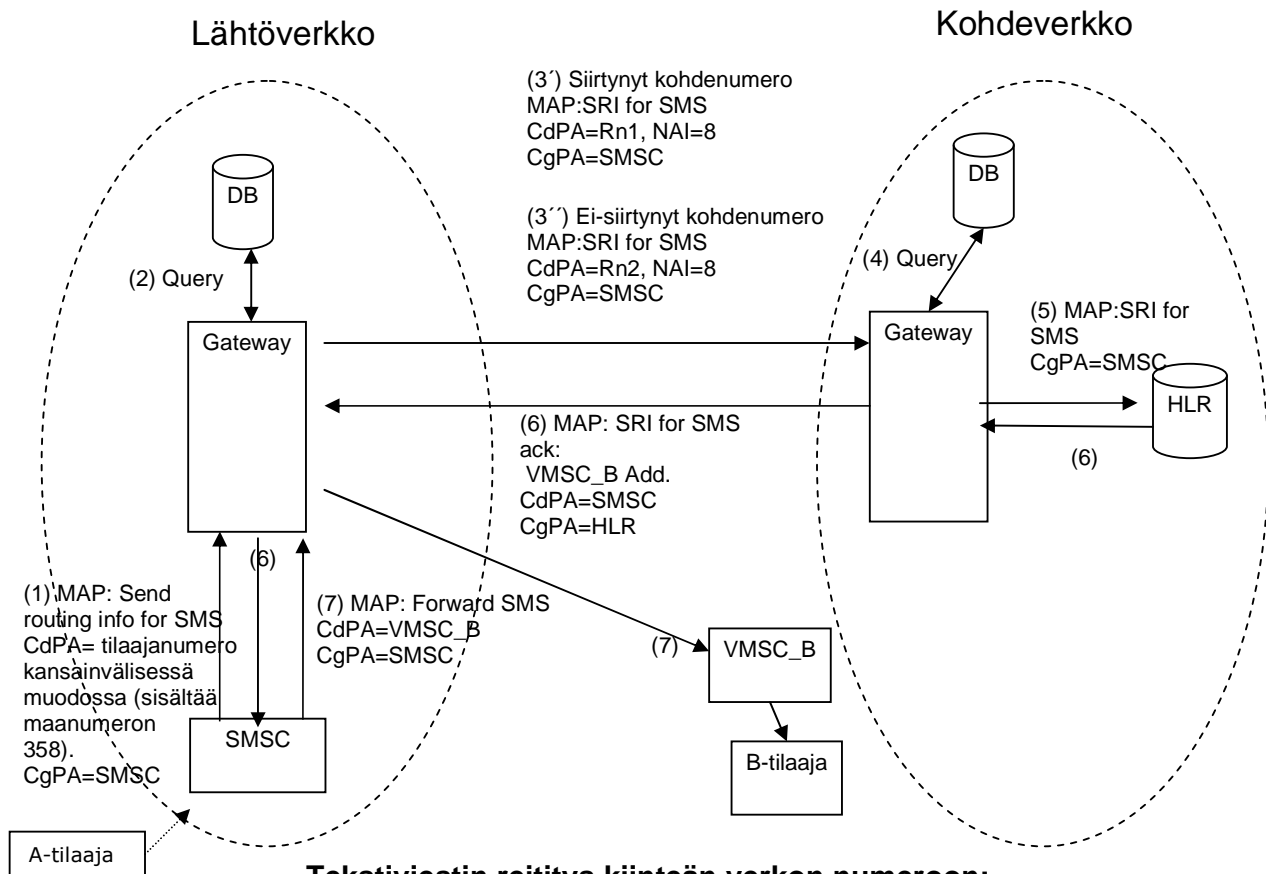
Lähtöverkko

Kohdeverkko

(3´) Siirtynyt kohdenumero
MAP:SRI for SMS
CdPA=Rn1, NAI=8
CgPA=SMSC

DB

DB

(3´´) Ei-siirtynyt kohdenumero
MAP:SRI for SMS
CdPA=Rn2, NAI=8
CgPA=SMSC

(2) Query

(4) Query

Gateway

Gateway

(5) MAP:SRI for SMS
CgPA=SMSC

HLR

(6) MAP: SRI for SMS ack:
VMSC_B Add.
CdPA=SMSC
CgPA=HLR

(6)

(6)

(1) MAP: Send routing info for SMS
CdPA= tilaajanumero kansainvälisessä muodossa (sisältää maanumeron 358).
CgPA=SMSC

(7) MAP: Forward SMS
CdPA=VMSC_B
CgPA=SMSC

(7)

VMSC_B

SMSC

B-tilaaja

A-tilaaja

Tekstiviestin reititys kiinteän verkon numeroon: